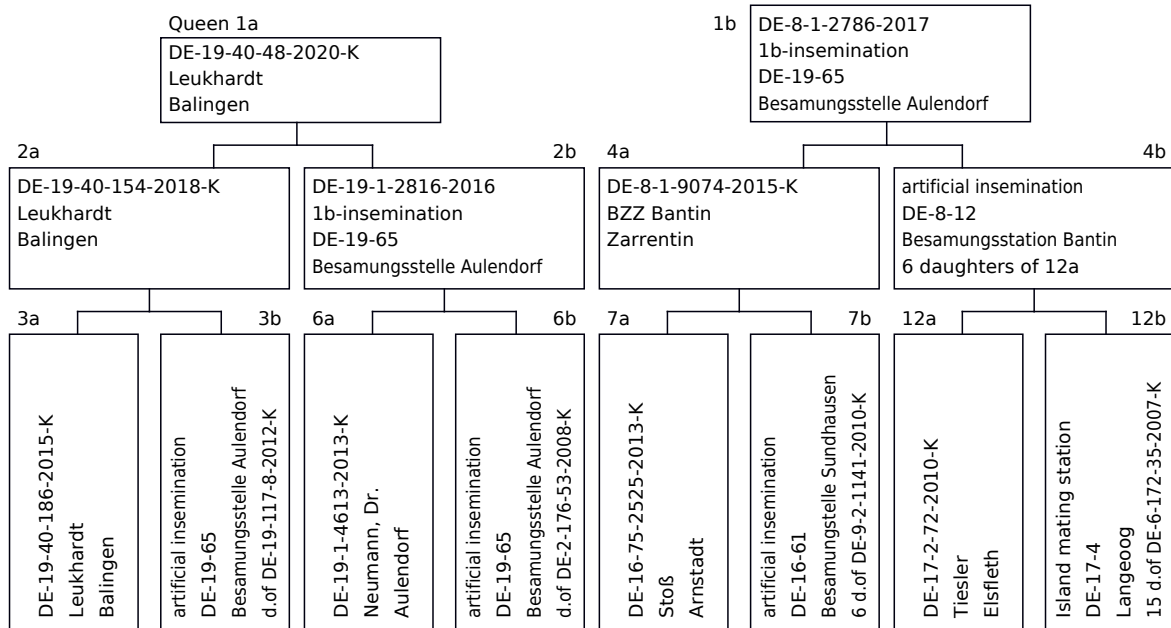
Queen 1a
DE-19-40-48-2020-K
Leukhardt
Balingen

1b
DE-8-1-2786-2017
1b-insemination
DE-19-65
Besamungsstelle Aulendorf

2a
DE-19-40-154-2018-K
Leukhardt
Balingen

2b
DE-19-1-2816-2016
1b-insemination
DE-19-65
Besamungsstelle Aulendorf

4a
DE-8-1-9074-2015-K
BZZ Bantin
Zarrentin

4b
artificial insemination
DE-8-12
Besamungsstation Bantin
6 daughters of 12a

3a
DE-19-40-186-2015-K
Leukhardt
Balingen

3b
artificial insemination
DE-19-65
Besamungsstelle Aulendorf
d.of DE-19-117-8-2012-K

6a
DE-19-1-4613-2013-K
Neumann, Dr.
Aulendorf

6b
artificial insemination
DE-19-65
Besamungsstelle Aulendorf
d.of DE-2-176-53-2008-K

7a
DE-16-75-2525-2013-K
Stoß
Arnstadt

7b
artificial insemination
DE-16-61
Besamungstelle Sundhausen
6 d.of DE-9-2-1141-2010-K

12a
DE-17-2-72-2010-K
Tiesler
Elsfleth

12b
Island mating station
DE-17-4
Langeoog
15 d.of DE-6-172-35-2007-K